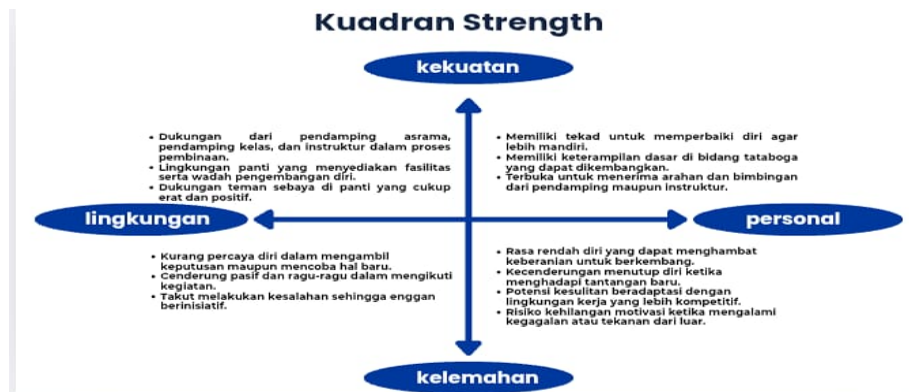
Kuadran Strength

kekuatan

• Dukungan dari pendamping asrama, pendamping kelas, dan instruktur dalam proses pembinaan.
• Lingkungan panti yang menyediakan fasilitas serta wadah pengembangan diri.
• Dukungan teman sebaya di panti yang cukup erat dan positif.

• Memiliki tekad untuk memperbaiki diri agar lebih mandiri.
• Memiliki keterampilan dasar di bidang tataboga yang dapat dikembangkan.
• Terbuka untuk menerima arahan dan bimbingan dari pendamping maupun instruktur.

lingkungan

personal

• Kurang percaya diri dalam mengambil keputusan maupun mencoba hal baru.
• Cenderung pasif dan ragu-ragu dalam mengikuti kegiatan.
• Takut melakukan kesalahan sehingga enggan berinisiatif.

• Rasa rendah diri yang dapat menghambat keberanian untuk berkembang.
• Kecenderungan menutup diri ketika menghadapi tantangan baru.
• Potensi kesulitan beradaptasi dengan lingkungan kerja yang lebih kompetitif.
• Risiko kehilangan motivasi ketika mengalami kegagalan atau tekanan dari luar.

kelemahan